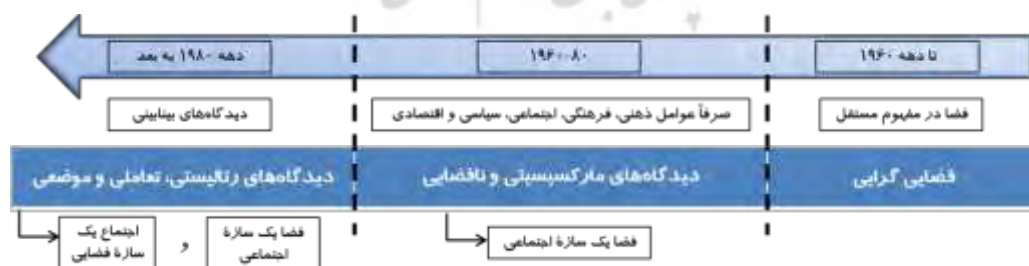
تا دهه ۱۹۶۰

۱۹۶۰-۸۰

دهه ۱۹۸۰ به بعد

فضا در مفهوم مستقل

صرفاً عوامل ذهنی، فرهنگی، اجتماعی، سیاسی و اقتصادی

دیدگاه‌های بینابینی

فضایی گرایی

دیدگاه‌های مارکسیستی و نافضایی

دیدگاه‌های رئالیستی، تعاملی و موضعی

فضا یک سازهٔ اجتماعی

فضا یک سازهٔ اجتماعی

و

اجتماع یک سازهٔ فضایی